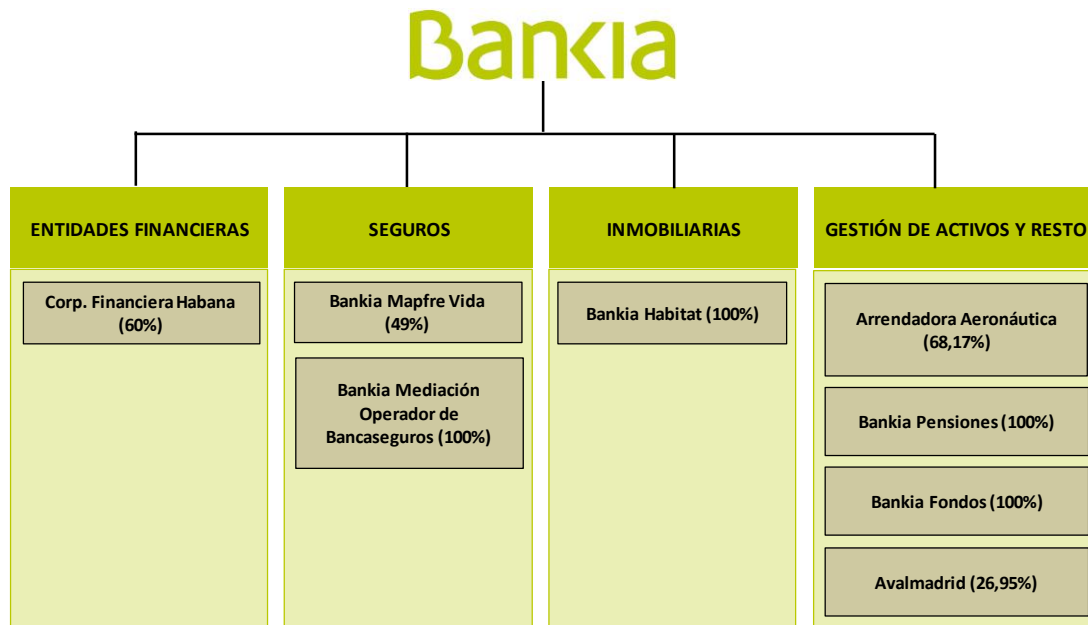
Bankia

ENTIDADES FINANCIERAS

Corp. Financiera Habana (60%)

SEGUROS

Bankia Mapfre Vida (49%)

Bankia Mediación Operador de Bancaseguros (100%)

INMOBILIARIAS

Bankia Habitat (100%)

GESTIÓN DE ACTIVOS Y RESTO

Arrendadora Aeronáutica (68,17%)

Bankia Pensiones (100%)

Bankia Fondos (100%)

Avalmadrid (26,95%)